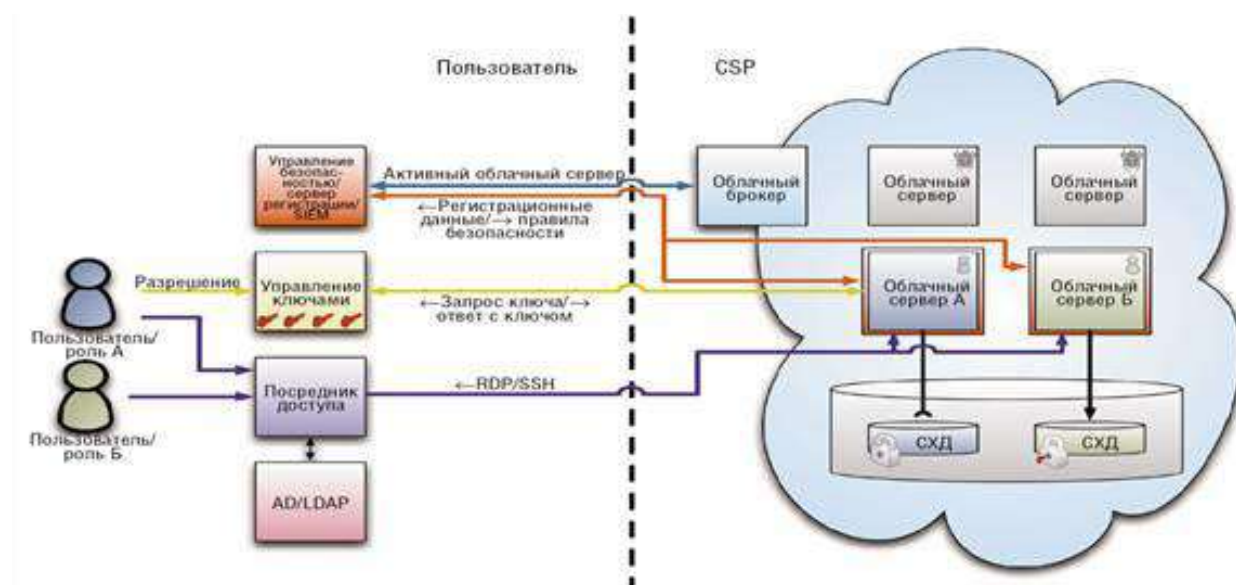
Пользователь

CSP

Управление безопасностью/ сервер регистрации/ SIEM

Активный облачный сервер

←Регистрационные данные/→ правила безопасности

Облачный брокер

Облачный сервер

Облачный сервер

Разрешение

Управление ключами

←Запрос ключа/→ ответ с ключом

Облачный сервер А

Облачный сервер Б

Пользователь/ роль А

Посредник доступа

←RDP/SSH

Пользователь/ роль Б

СХД

СХД

AD/LDAP